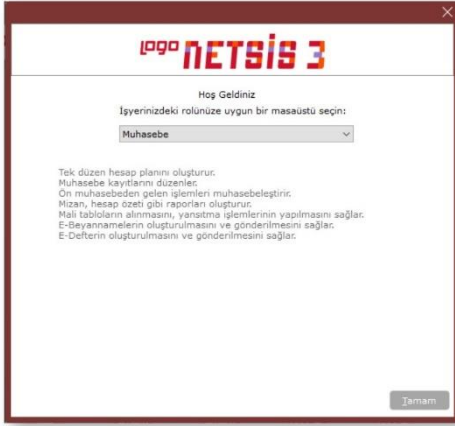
logo NETSIS 3

Hoş Geldiniz

İşyerinizdeki rolünüze uygun bir masaüstü seçin:

Muhasebe

Tek düzen hesap planını oluşturur.
Muhasebe kayıtlarını düzenler.
Ön muhasebeden gelen işlemleri muhasebeleştirir.
Mizan, hesap özeti gibi raporları oluşturur.
Mali tabloların alınmasını, yansıtma işlemlerinin yapılmasını sağlar.
E-Beyannamelerin oluşturulmasını ve gönderilmesini sağlar.
E-Defterin oluşturulmasını ve gönderilmesini sağlar.

Tamam